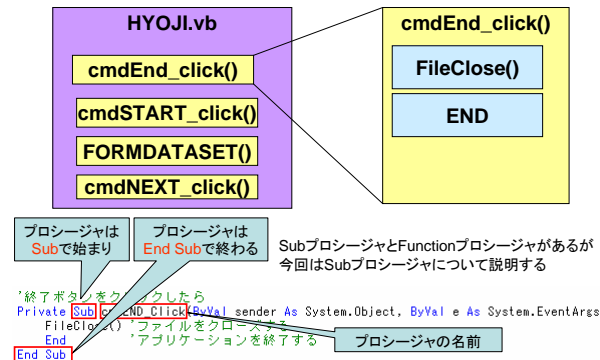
HYOJI.vb

cmdEnd_click()

cmdSTART_click()

FORMDATASET()

cmdNEXT_click()

cmdEnd_click()

FileClose()

END

プロシージャは
Subで始まり

プロシージャは
End Subで終わる

SubプロシージャとFunctionプロシージャがあるが
今回はSubプロシージャについて説明する

'終了ボタンをクリックしたら
Private Sub cmdEND_Click(ByVal sender As System.Object, ByVal e As System.EventArgs
FileClose() 'ファイルをクローズする
End 'アプリケーションを終了する
End Sub

プロシージャの名前